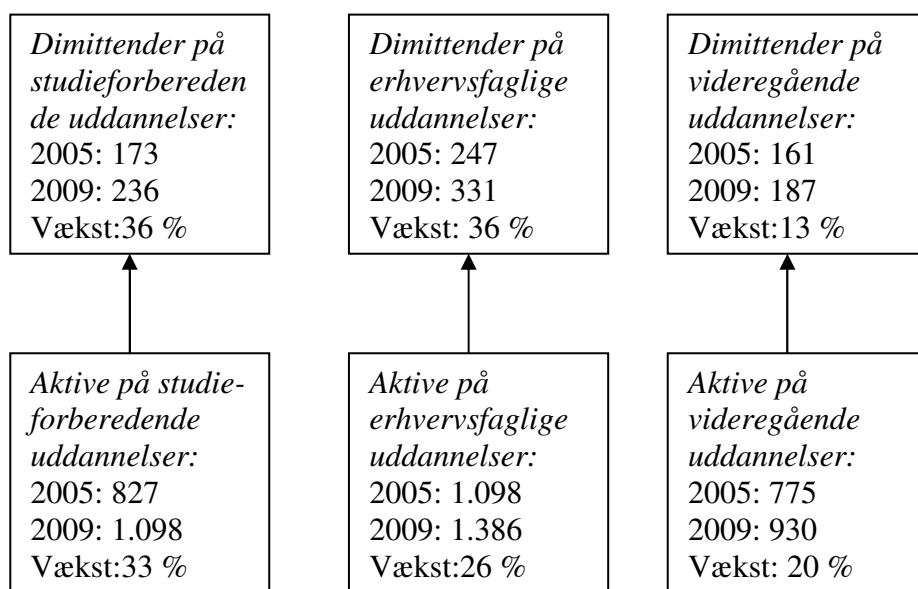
*Dimittender på studieforberedende uddannelser:*
2005: 173
2009: 236
Vækst:36 %

*Dimittender på erhvervsfaglige uddannelser:*
2005: 247
2009: 331
Vækst: 36 %

*Dimittender på videregående uddannelser:*
2005: 161
2009: 187
Vækst:13 %

*Aktive på studieforberedende uddannelser:*
2005: 827
2009: 1.098
Vækst:33 %

*Aktive på erhvervsfaglige uddannelser:*
2005: 1.098
2009: 1.386
Vækst:26 %

*Aktive på videregående uddannelser:*
2005: 775
2009: 930
Vækst: 20 %